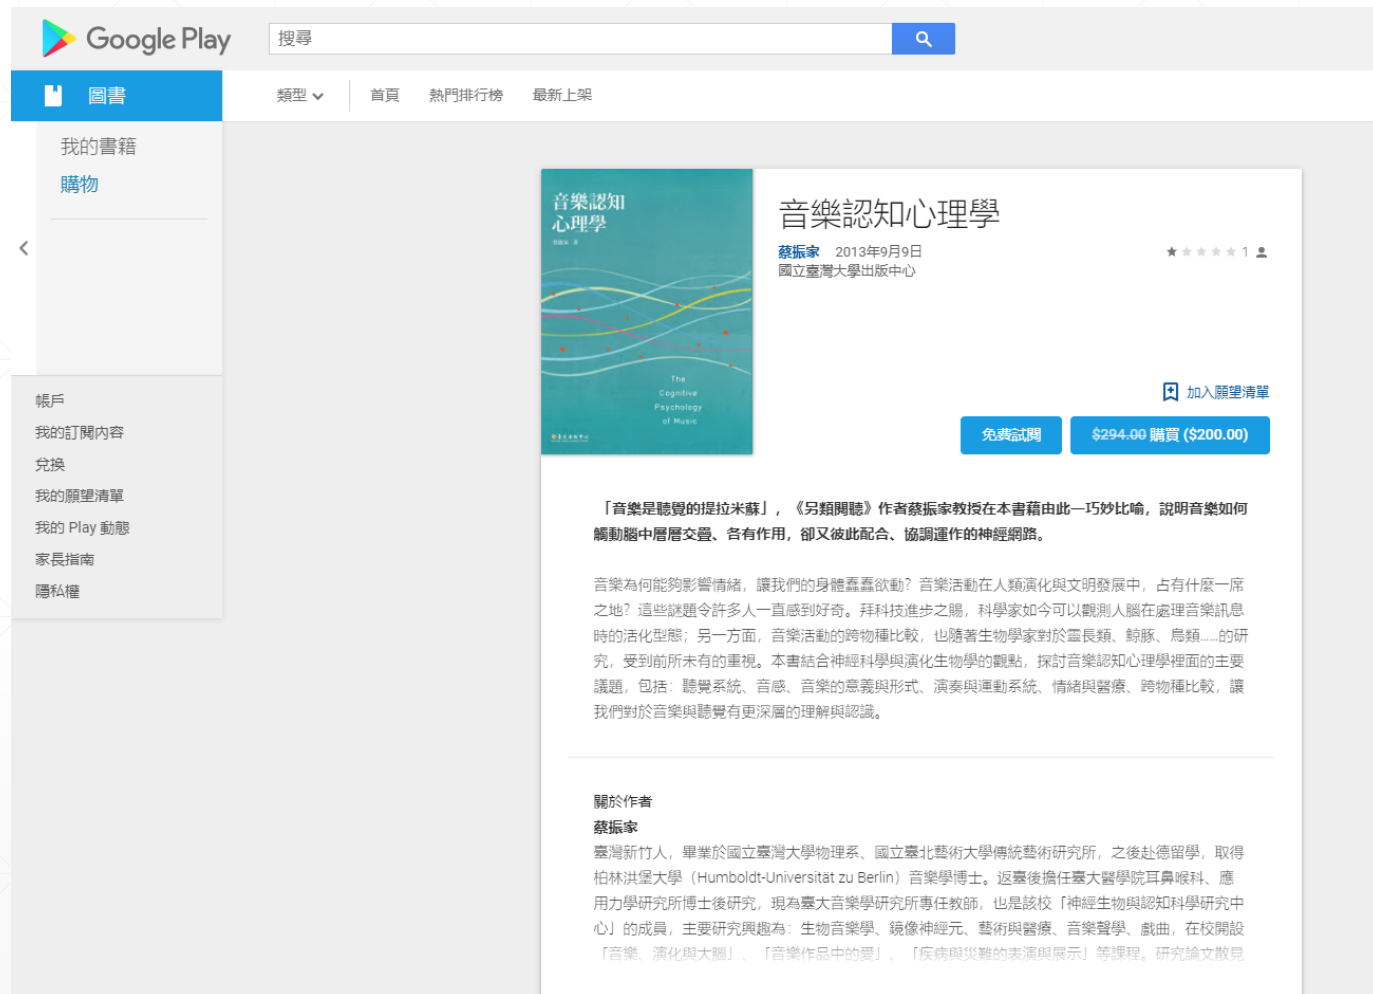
Google Play

搜尋

圖書

類型

首頁

熱門排行榜

最新上架

我的書籍

購物

帳戶

我的訂閱內容

兌換

我的願望清單

我的 Play 動態

家長指南

隱私權

音樂認知心理學

蔡振家 著

The Cognitive Psychology of Music

音樂認知心理學

蔡振家 2013年9月9日

國立臺灣大學出版中心

1

加入願望清單

免費試閱

~~$294.00~~ 購買 ($200.00)

「音樂是聽覺的提拉米蘇」，《另類閱聽》作者蔡振家教授在本書藉由此一巧妙比喻，說明音樂如何觸動腦中層層交疊、各有作用，卻又彼此配合、協調運作的神經網路。

音樂為何能夠影響情緒，讓我們的身體蠢蠢欲動？音樂活動在人類演化與文明發展中，占有什麼一席之地？這些謎題令許多人一直感到好奇。拜科技進步之賜，科學家如今可以觀測人腦在處理音樂訊息時的活化型態；另一方面，音樂活動的跨物種比較，也隨著生物學家對於靈長類、鯨豚、鳥類……的研究，受到前所未有的重視。本書結合神經科學與演化生物學的觀點，探討音樂認知心理學裡面的主要議題，包括：聽覺系統、音感、音樂的意義與形式、演奏與運動系統、情緒與醫療、跨物種比較，讓我們對於音樂與聽覺有更深層的理解與認識。

關於作者

蔡振家

臺灣新竹人，畢業於國立臺灣大學物理系、國立臺北藝術大學傳統藝術研究所，之後赴德留學，取得柏林洪堡大學（Humboldt-Universität zu Berlin）音樂學博士。返臺後擔任臺大醫學院耳鼻喉科、應用力學研究所博士後研究，現為臺大音樂學研究所專任教師，也是該校「神經生物與認知科學研究中心」的成員，主要研究興趣為：生物音樂學、鏡像神經元、藝術與醫療、音樂聲學、戲曲，在校開設「音樂、演化與大腦」、「音樂作品中的愛」、「疾病與災難的表演與展示」等課程。研究論文散見